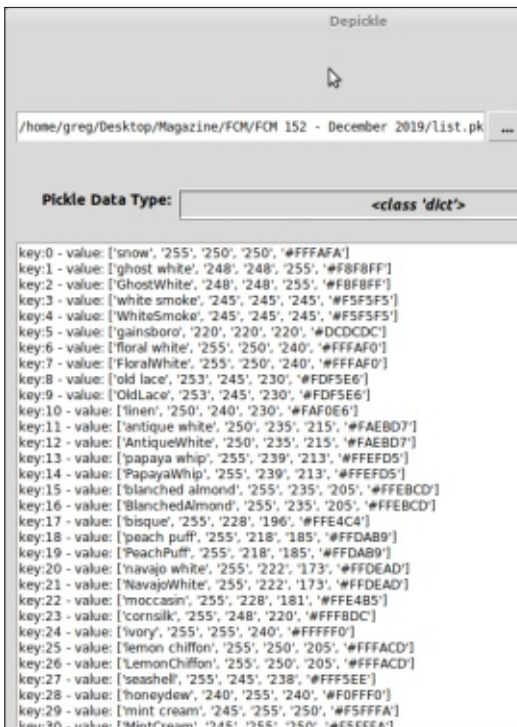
Depickle

/home/greg/Desktop/Magazine/FCM/FCM 152 - December 2019/list.pk ...

Pickle Data Type: <class 'dict'>

key:0 - value: ['snow', '255', '250', '250', '#FFFAFA']
key:1 - value: ['ghost white', '248', '248', '255', '#F8F8FF']
key:2 - value: ['GhostWhite', '248', '248', '255', '#F8F8FF']
key:3 - value: ['white smoke', '245', '245', '245', '#F5F5F5']
key:4 - value: ['WhiteSmoke', '245', '245', '245', '#F5F5F5']
key:5 - value: ['gainsboro', '220', '220', '220', '#DCDCDC']
key:6 - value: ['floral white', '255', '250', '240', '#FFFAF0']
key:7 - value: ['FloralWhite', '255', '250', '240', '#FFFAF0']
key:8 - value: ['old lace', '253', '245', '230', '#FDF5E6']
key:9 - value: ['OldLace', '253', '245', '230', '#FDF5E6']
key:10 - value: ['linen', '250', '240', '230', '#FAF0E6']
key:11 - value: ['antique white', '250', '235', '215', '#FAEBD7']
key:12 - value: ['AntiqueWhite', '250', '235', '215', '#FAEBD7']
key:13 - value: ['papaya whip', '255', '239', '213', '#FFEFD5']
key:14 - value: ['PapayaWhip', '255', '239', '213', '#FFEFD5']
key:15 - value: ['blanched almond', '255', '235', '205', '#FFEBCD']
key:16 - value: ['BlanchedAlmond', '255', '235', '205', '#FFEBCD']
key:17 - value: ['bisque', '255', '228', '196', '#FFE4C4']
key:18 - value: ['peach puff', '255', '218', '185', '#FFDAB9']
key:19 - value: ['PeachPuff', '255', '218', '185', '#FFDAB9']
key:20 - value: ['navajo white', '255', '222', '173', '#FFDEAD']
key:21 - value: ['NavajoWhite', '255', '222', '173', '#FFDEAD']
key:22 - value: ['moccasin', '255', '228', '181', '#FFE4B5']
key:23 - value: ['cornsilk', '255', '248', '220', '#FFF8DC']
key:24 - value: ['ivory', '255', '255', '240', '#FFFFF0']
key:25 - value: ['lemon chiffon', '255', '250', '205', '#FFFACD']
key:26 - value: ['LemonChiffon', '255', '250', '205', '#FFFACD']
key:27 - value: ['seashell', '255', '245', '238', '#FFF5EE']
key:28 - value: ['honeydew', '240', '255', '240', '#F0FFF0']
key:29 - value: ['mint cream', '245', '255', '250', '#F5FFFA']
key:30 - value: ['MintCream', '245', '255', '250', '#F5FFFA']